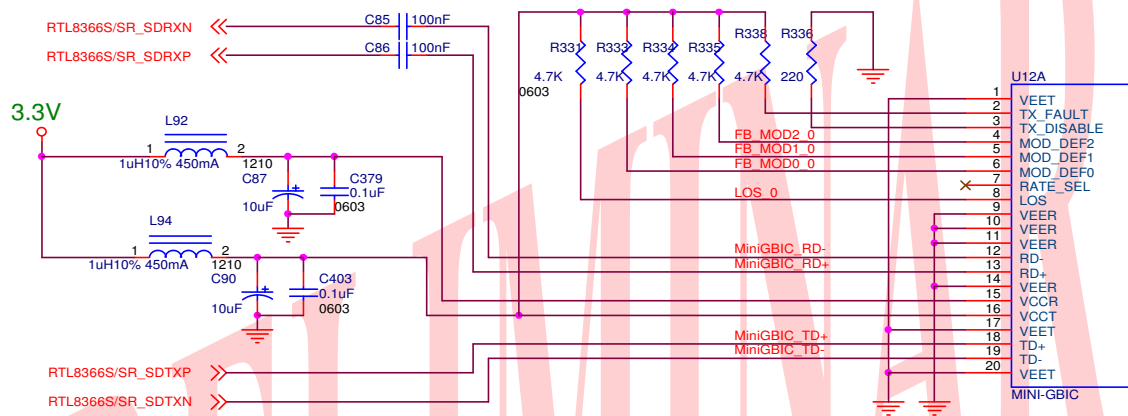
RTL8366S/SR_SDRXN
RTL8366S/SR_SDRXP
C85 100nF
C86 100nF
R331 R333 R334 R335 R338 R336
4.7K 4.7K 4.7K 4.7K 4.7K 220
0603
3.3V
L92
1 2
1uH10% 450mA
1210
C87
C379
0.1uF
10uF
0603
L94
1 2
1uH10% 450mA
1210
C90
C403
0.1uF
10uF
0603
U12A
1 VEET
2 TX_FAULT
3 TX_DISABLE
FB_MOD2_0 4 MOD_DEF2
FB_MOD1_0 5 MOD_DEF1
FB_MOD0_0 6 MOD_DEF0
7 RATE_SEL
LOS_0 8 LOS
9 VEER
10 VEER
11 VEER
12 RD-
MiniGBIC_RD- 13 RD+
MiniGBIC_RD+ 14 VEER
15 VCCR
16 VCCT
17 VEET
MiniGBIC_TD+ 18 TD+
MiniGBIC_TD- 19 TD-
20 VEET
MINI-GBIC
RTL8366S/SR_SDTXP
RTL8366S/SR_SDTXN